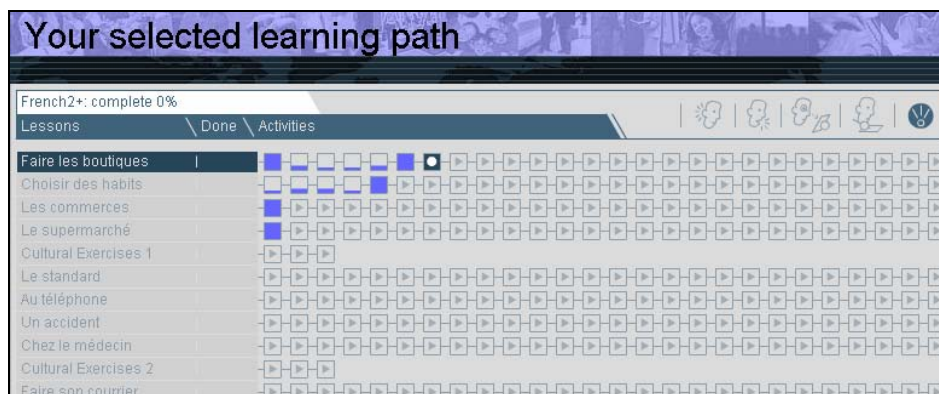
Your selected learning path

French2+: complete 0%

Lessons
Done
Activities

Faire les boutiques
Choisir des habits
Les commerces
Le supermarché
Cultural Exercises 1
Le standard
Au téléphone
Un accident
Chez le médecin
Cultural Exercises 2
Faire son courrier